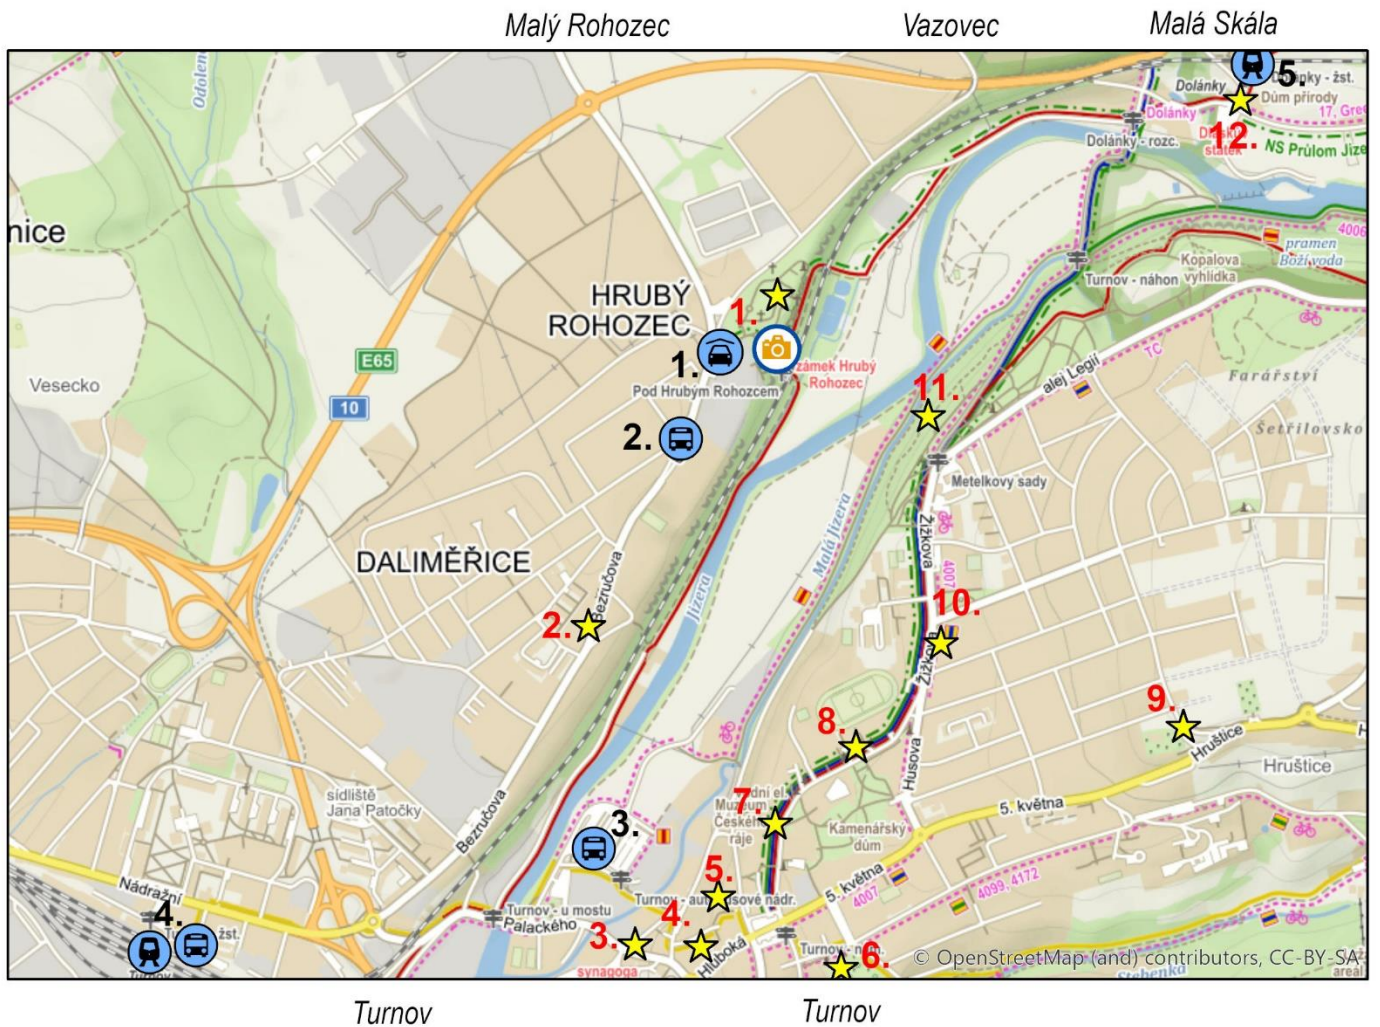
Malý Rohozec
Vazovec
Malá Skála

5.
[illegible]ky - žst.
Dolánky
Dům přírody
Dolánky
17. Gre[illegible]
Dolánky - rozc.
12.
statek
NS Průlom Jize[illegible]
4006
pramen
Boží voda
Kopalova vyhlídka
Turnov - náhon
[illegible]nice
Odolen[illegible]
HRUBÝ ROHOZEC
1.
1.
zámek Hrubý Rohozec
Pod Hrubým Rohozcem
E65
10
Vesecko
2.
11.
alej Legií
TC
Farářství
Šetřilovsko
Metelkový sady
Žižkova
4007
Malá Jizera
Jizera
DALIMĚŘICE
Bezručova
2.
10.
Žižkova
9.
8.
Hruštice
Hruštice
Husova
sídliště Jana Patočky
7.
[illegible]dní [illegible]
Muzeum Českého ráje
Kamenářský dům
5. května
Bezručova
3.
3.
5.
5. května
4007
4099, 4172
Nádražní
4.
Turnov - u mostu
Palackého
Turnov - autobusové nádr.
4.
3.
Hluboká
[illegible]žst.
Turnov - n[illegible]
6.
synagoga
© OpenStreetMap (and) contributors, CC-BY-SA
Stebenka
areál
Turnov
Turnov